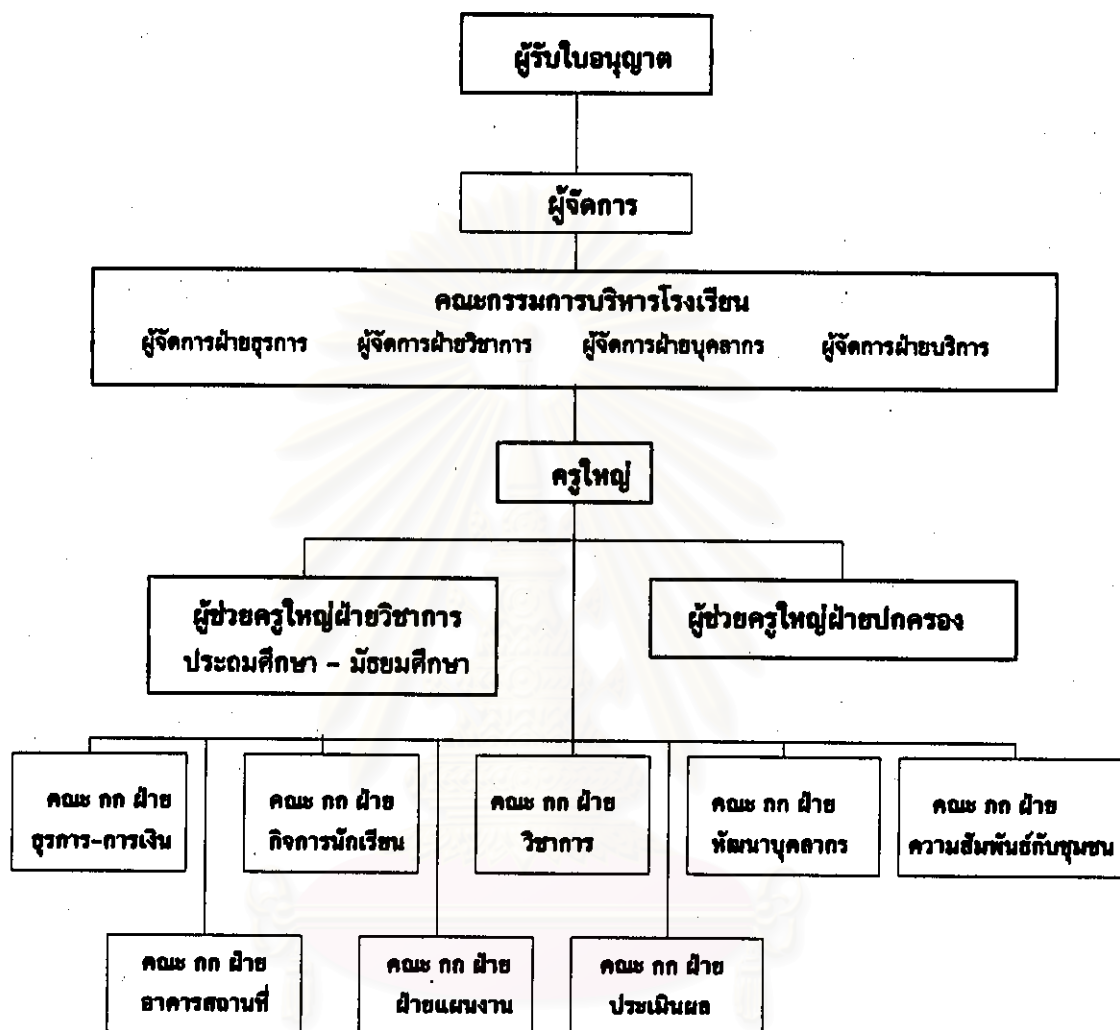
ผู้รับใบอนุญาต

ผู้จัดการ

คณะกรรมการบริหารโรงเรียน
ผู้จัดการฝ่ายธุรการ ผู้จัดการฝ่ายวิชาการ ผู้จัดการฝ่ายบุคลากร ผู้จัดการฝ่ายบริการ

ครูใหญ่

ผู้ช่วยครูใหญ่ฝ่ายวิชาการ
ประถมศึกษา – มัธยมศึกษา

ผู้ช่วยครูใหญ่ฝ่ายปกครอง

คณะ กก ฝ่าย
ธุรการ-การเงิน

คณะ กก ฝ่าย
กิจการนักเรียน

คณะ กก ฝ่าย
วิชาการ

คณะ กก ฝ่าย
พัฒนาบุคลากร

คณะ กก ฝ่าย
ความสัมพันธ์กับชุมชน

คณะ กก ฝ่าย
อาคารสถานที่

คณะ กก ฝ่าย
ฝ่ายแผนงาน

คณะ กก ฝ่าย
ประเมินผล